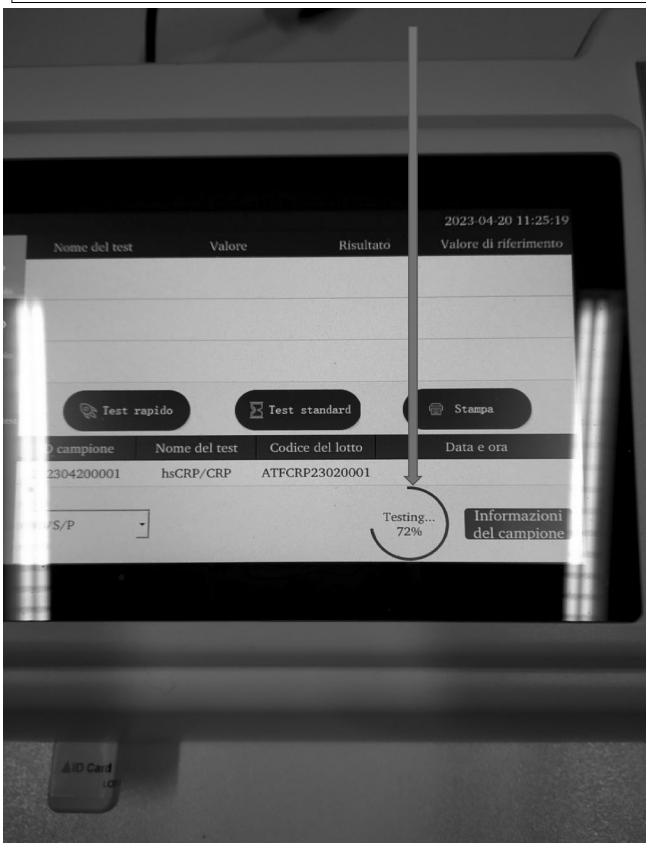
2023-04-20 11:25:19

| Nome del test | Valore | Risultato | Valore di riferimento |
|---|---|---|---|

Test rapido

Test standard

Stampa

| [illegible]D campione | Nome del test | Codice del lotto | Data e ora |
|---|---|---|---|
| 2304200001 | hsCRP/CRP | ATFCRP23020001 | |

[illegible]/S/P

Testing... 72%

Informazioni del campione

ID Card